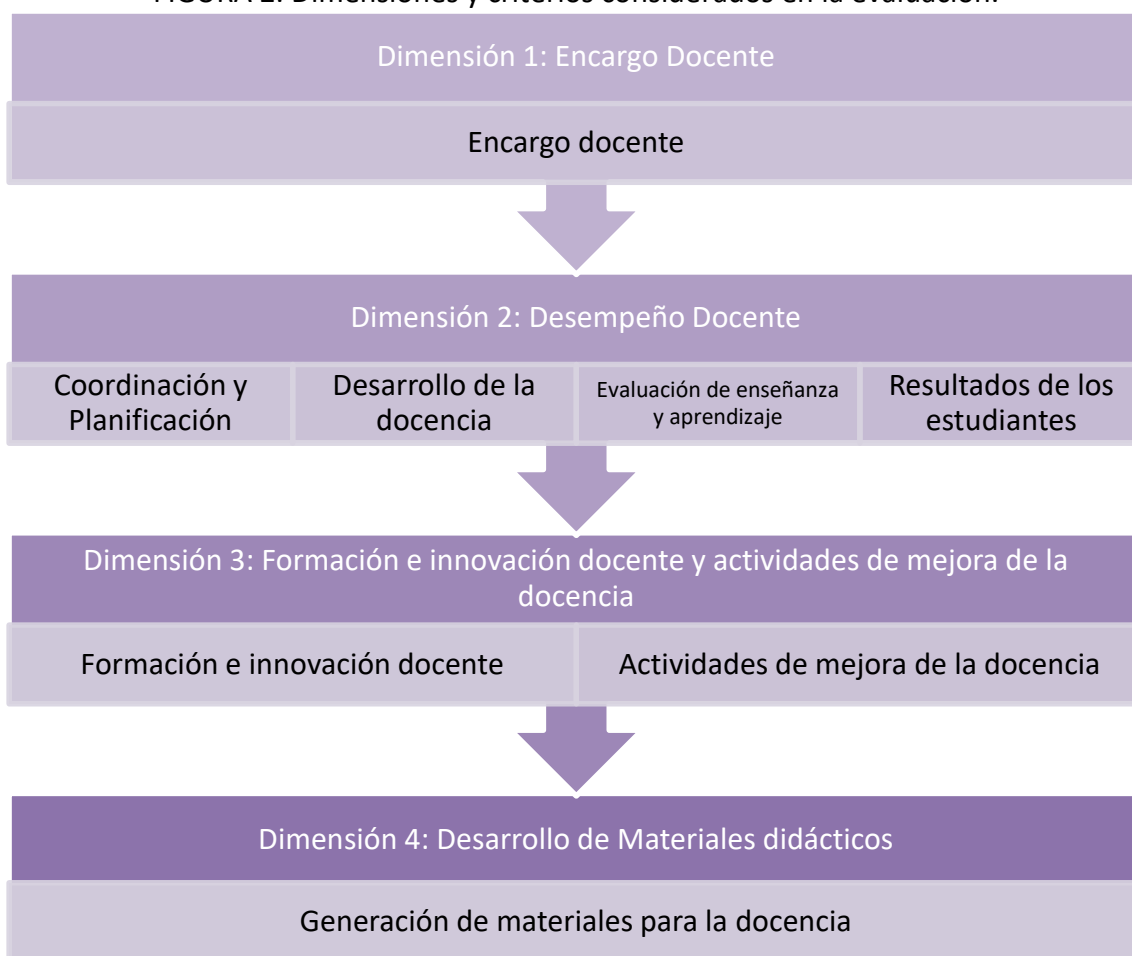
FIGURA 1. Dimensiones y criterios considerados en la evaluación.

Dimensión 1: Encargo Docente

Encargo docente

Dimensión 2: Desempeño Docente

Coordinación y Planificación

Desarrollo de la docencia

Evaluación de enseñanza y aprendizaje

Resultados de los estudiantes

Dimensión 3: Formación e innovación docente y actividades de mejora de la docencia

Formación e innovación docente

Actividades de mejora de la docencia

Dimensión 4: Desarrollo de Materiales didácticos

Generación de materiales para la docencia